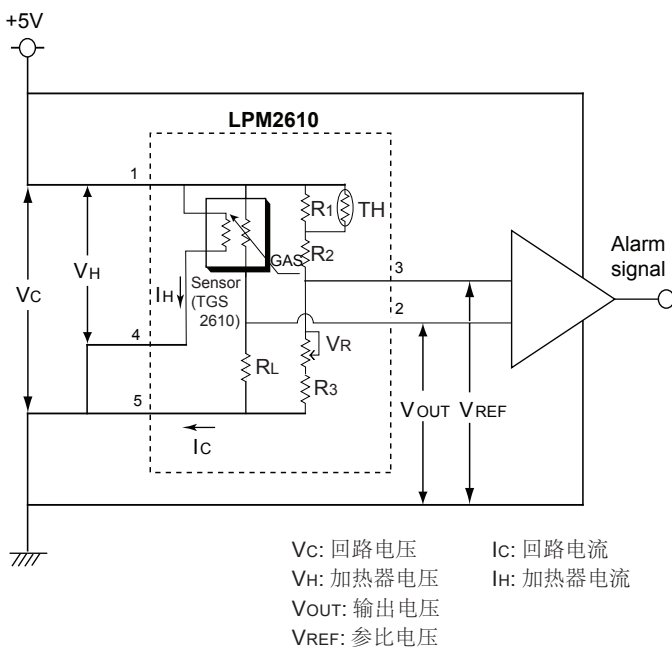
+5V

LPM2610

1

$R_1$ TH

GAS $R_2$

Alarm signal

$V_H$

$V_C$

$I_H$

Sensor (TGS 2610)

3

2

$V_R$

4

$R_L$

$R_3$

5

$I_C$

$V_{OUT}$ $V_{REF}$

$V_C$: 回路电压
$V_H$: 加热器电压
$V_{OUT}$: 输出电压
$V_{REF}$: 参比电压

$I_C$: 回路电流
$I_H$: 加热器电流